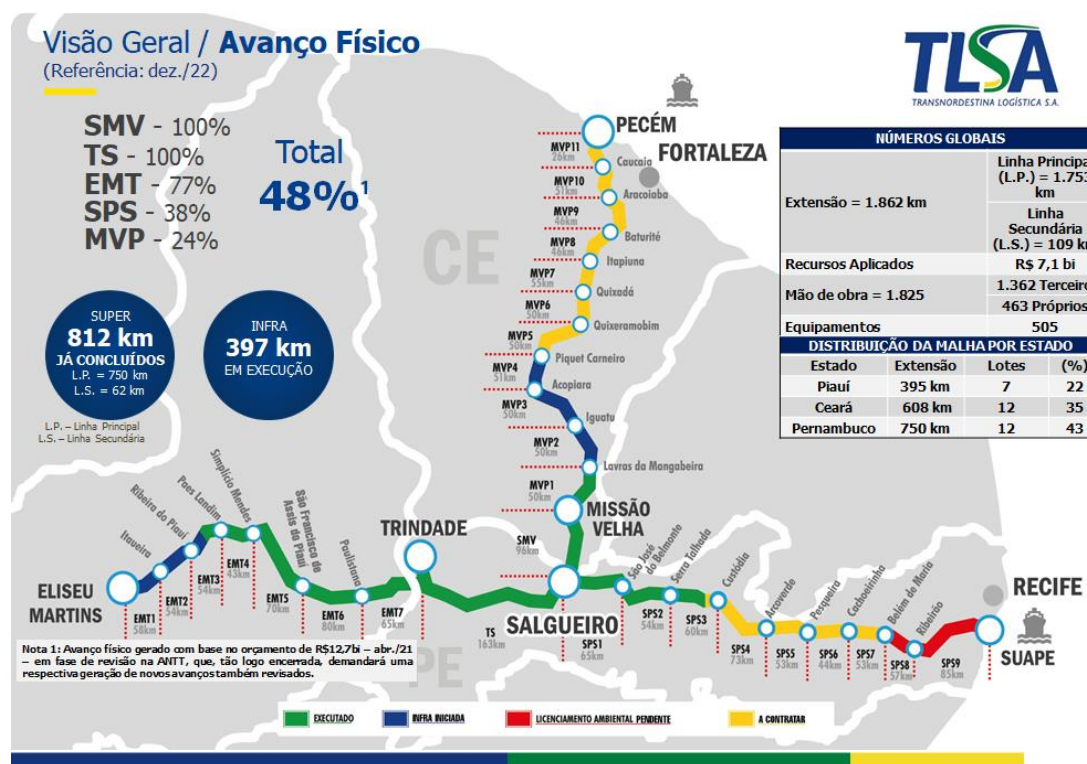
Visão Geral / Avanço Físico
(Referência: dez./22)

TLSA
TRANSNORDESTINA LOGÍSTICA S.A.

SMV - 100%
TS - 100%
EMT - 77%
SPS - 38%
MVP - 24%

Total
48%¹

SUPER
812 km
JÁ CONCLUÍDOS
L.P. = 750 km
L.S. = 62 km

INFRA
397 km
EM EXECUÇÃO

L.P. – Linha Principal
L.S. – Linha Secundária

| NÚMEROS GLOBAIS | |
|---|---|
| Extensão = 1.862 km | Linha Principal (L.P.) = 1.753 km |
| | Linha Secundária (L.S.) = 109 km |
| Recursos Aplicados | R$ 7,1 bi |
| Mão de obra = 1.825 | 1.362 Terceiros |
| | 463 Próprios |
| Equipamentos | 505 |

DISTRIBUIÇÃO DA MALHA POR ESTADO

| Estado | Extensão | Lotes | (%) |
|---|---|---|---|
| Piauí | 395 km | 7 | 22 |
| Ceará | 608 km | 12 | 35 |
| Pernambuco | 750 km | 12 | 43 |

CE
PE
PECÉM
FORTALEZA
MVP11 26km Caucaia
MVP10 51km Aracoiaba
MVP9 46km Baturité
MVP8 46km Itapiuna
MVP7 55km Quixadá
MVP6 50km Quixeramobim
MVP5 50km Piquet Carneiro
MVP4 51km Acopiara
MVP3 50km Iguatu
MVP2 50km Lavras da Mangabeira
MVP1 50km
MISSÃO VELHA
SMV 96km
TRINDADE
SALGUEIRO
ELISEU MARTINS
Itaueira
Ribeira do Piauí
Paes Landim
Simplicio Mendes
São Francisco de Assis do Piauí
Paulistana
EMT1 58km
EMT2 54km
EMT3 54km
EMT4 43km
EMT5 70km
EMT6 80km
EMT7 65km
TS 163km
SPS1 65km
São José do Belmonte
Serra Talhada
Custódia
Arcoverde
Pesqueira
Cachoeirinha
Belém de Maria
Ribeirão
SPS2 54km
SPS3 60km
SPS4 73km
SPS5 53km
SPS6 44km
SPS7 53km
SPS8 57km
SPS9 85km
RECIFE
SUAPE

Nota 1: Avanço físico gerado com base no orçamento de R$12,7bi – abr./21 – em fase de revisão na ANTT, que, tão logo encerrada, demandará uma respectiva geração de novos avanços também revisados.

EXECUTADO
INFRA INICIADA
LICENCIAMENTO AMBIENTAL PENDENTE
A CONTRATAR